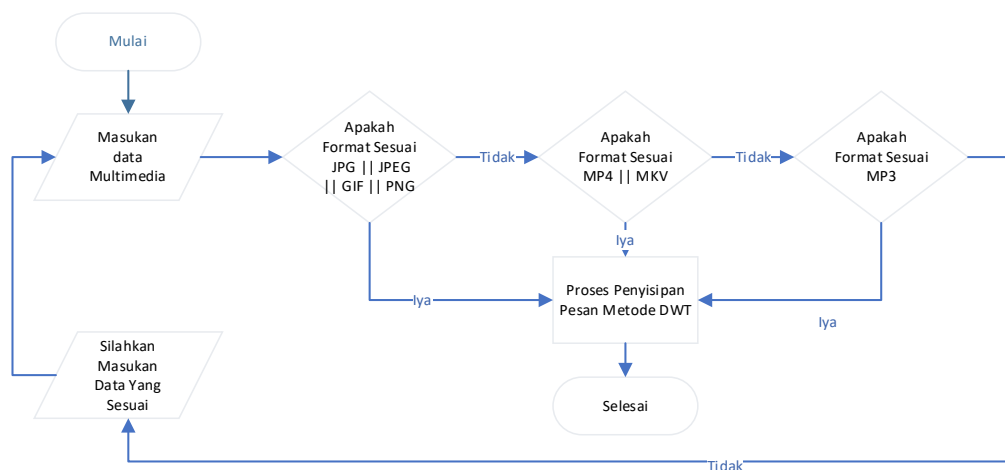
Mulai

Masukan data Multimedia

Apakah Format Sesuai JPG || JPEG || GIF || PNG

Tidak

Apakah Format Sesuai MP4 || MKV

Tidak

Apakah Format Sesuai MP3

Iya

Proses Penyisipan Pesan Metode DWT

Iya

Iya

Silahkan Masukan Data Yang Sesuai

Selesai

Tidak